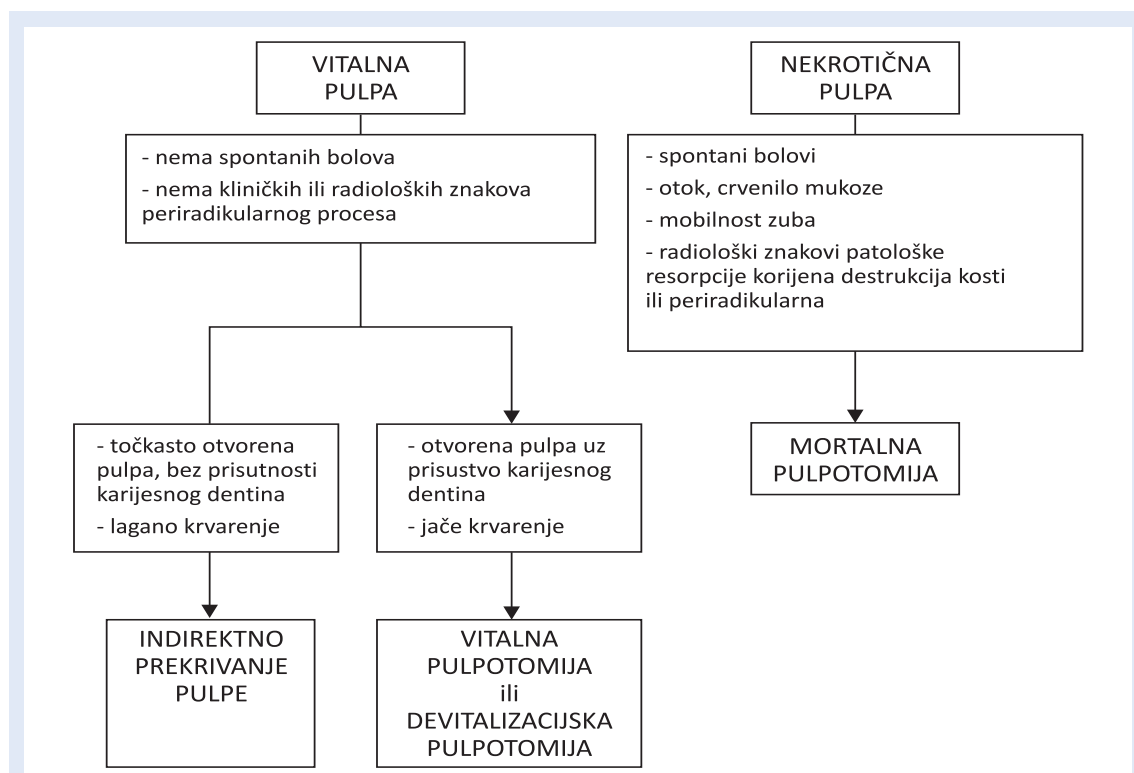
VITALNA PULPA

- nema spontanih bolova
- nema kliničkih ili radioloških znakova periradikularnog procesa

- točkasto otvorena pulpa, bez prisutnosti karijesnog dentina
- lagano krvarenje

INDIREKTNO PREKRIVANJE PULPE

- otvorena pulpa uz prisustvo karijesnog dentina
- jače krvarenje

VITALNA PULPOTOMIJA ili DEVITALIZACIJSKA PULPOTOMIJA

NEKROTIČNA PULPA

- spontani bolovi
- otok, crvenilo mukoze
- mobilnost zuba
- radiološki znakovi patološke resorpcije korijena destrukcija kosti ili periradikularna

MORTALNA PULPOTOMIJA